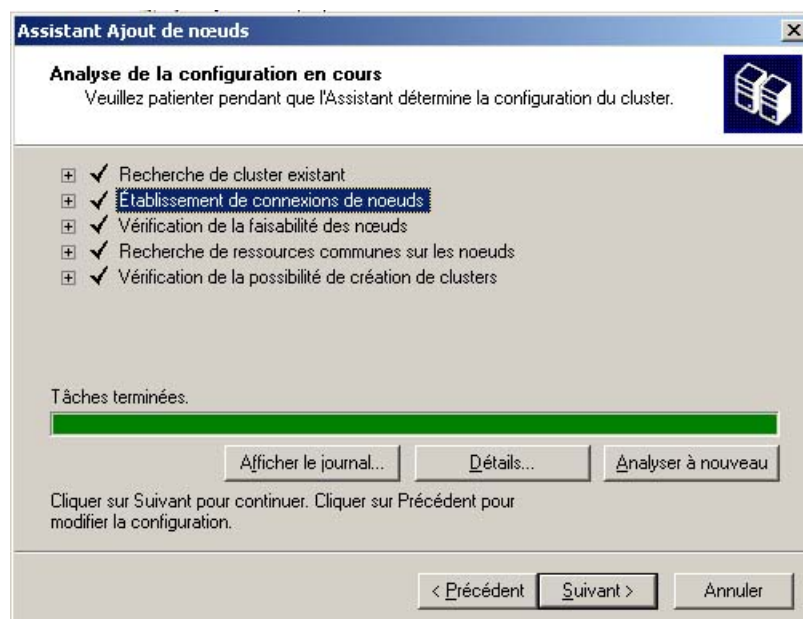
Assistant Ajout de nœuds

Analyse de la configuration en cours
Veuillez patienter pendant que l'Assistant détermine la configuration du cluster.

Recherche de cluster existant
Établissement de connexions de noeuds
Vérification de la faisabilité des nœuds
Recherche de ressources communes sur les noeuds
Vérification de la possibilité de création de clusters

Tâches terminées.

Afficher le journal... Détails... Analyser à nouveau

Cliquer sur Suivant pour continuer. Cliquer sur Précédent pour modifier la configuration.

< Précédent Suivant > Annuler